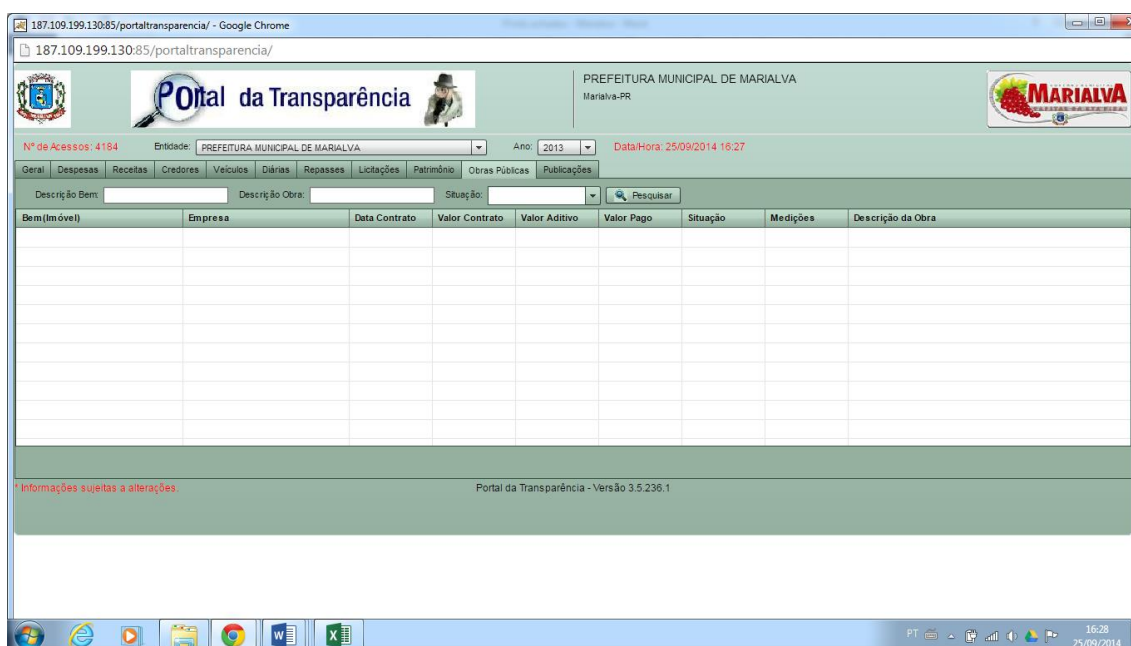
187.109.199.130:85/portaltransparencia/ - Google Chrome

187.109.199.130:85/portaltransparencia/

Portal da Transparência

PREFEITURA MUNICIPAL DE MARIALVA
Marialva-PR

MARIALVA

Nº de Acessos: 4184 Entidade: PREFEITURA MUNICIPAL DE MARIALVA Ano: 2013 Data/Hora: 25/09/2014 16:27

Geral | Despesas | Receitas | Credores | Veículos | Diárias | Repasses | Licitações | Patrimônio | Obras Públicas | Publicações

Descrição Bem: Descrição Obra: Situação: Pesquisar

| Bem(Imóvel) | Empresa | Data Contrato | Valor Contrato | Valor Aditivo | Valor Pago | Situação | Medições | Descrição da Obra |
|---|---|---|---|---|---|---|---|---|

* Informações sujeitas a alterações.

Portal da Transparência - Versão 3.5.236.1

PT 16:28 25/09/2014